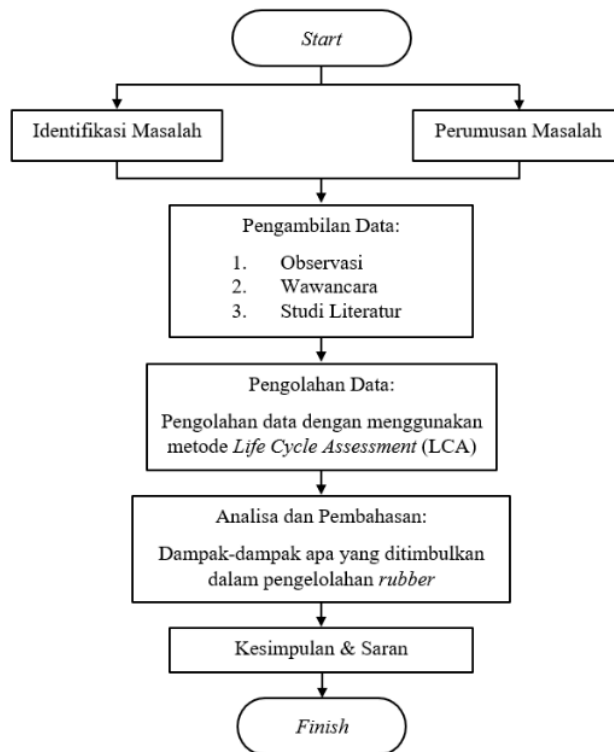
Start

Identifikasi Masalah

Perumusan Masalah

Pengambilan Data:

1. Observasi
2. Wawancara
3. Studi Literatur

Pengolahan Data:

Pengolahan data dengan menggunakan metode Life Cycle Assessment (LCA)

Analisa dan Pembahasan:

Dampak-dampak apa yang ditimbulkan dalam pengelolahan rubber

Kesimpulan & Saran

Finish